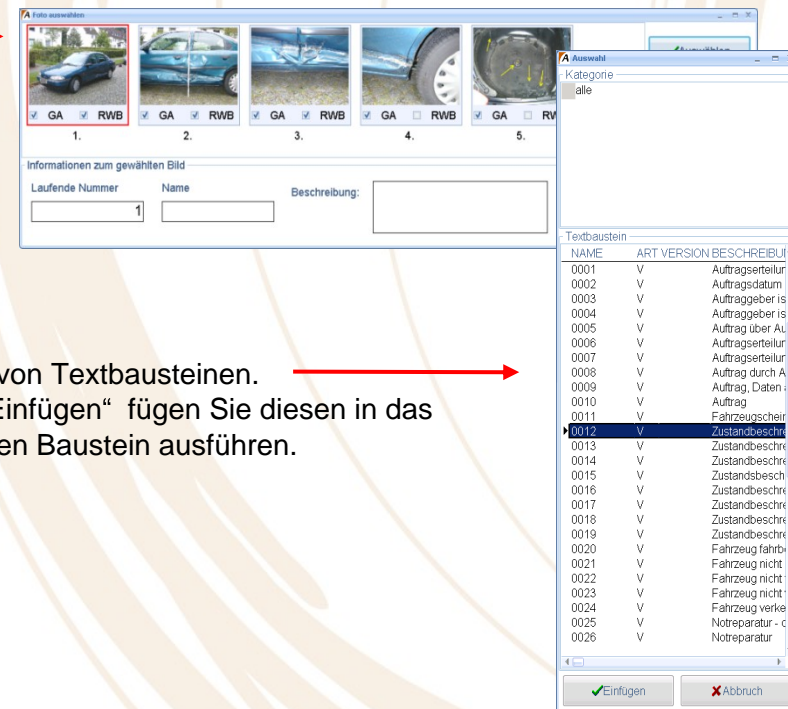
Foto auswählen

GA RWB GA RWB GA RWB GA RWB GA RW

1. 2. 3. 4. 5.

Auswählen

Informationen zum gewählten Bild

Laufende Nummer 1

Name

Beschreibung:

von Textbausteinen.
Einfügen" fügen Sie diesen in das
en Baustein ausführen.

Auswahl

Kategorie

alle

Textbaustein

| NAME | ART | VERSION | BESCHREIBU |
|---|---|---|---|
| 0001 | V | | Auftragserteilur |
| 0002 | V | | Auftragsdatum |
| 0003 | V | | Auftraggeber is |
| 0004 | V | | Auftraggeber is |
| 0005 | V | | Auftrag über Au |
| 0006 | V | | Auftragserteilur |
| 0007 | V | | Auftragserteilur |
| 0008 | V | | Auftrag durch A |
| 0009 | V | | Auftrag, Daten |
| 0010 | V | | Auftrag |
| 0011 | V | | Fahrzeugschein |
| 0012 | V | | Zustandbeschre |
| 0013 | V | | Zustandbeschre |
| 0014 | V | | Zustandbeschre |
| 0015 | V | | Zustandsbesch |
| 0016 | V | | Zustandbeschre |
| 0017 | V | | Zustandbeschre |
| 0018 | V | | Zustandbeschre |
| 0019 | V | | Zustandbeschre |
| 0020 | V | | Fahrzeug fahrb |
| 0021 | V | | Fahrzeug nicht |
| 0022 | V | | Fahrzeug nicht |
| 0023 | V | | Fahrzeug nicht |
| 0024 | V | | Fahrzeug verke |
| 0025 | V | | Notreparatur - |
| 0026 | V | | Notreparatur |

Einfügen

Abbruch